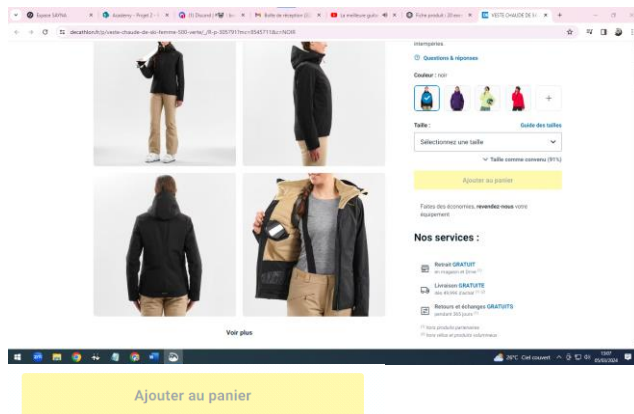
decathlon.fr/p/veste-chaude-de-ski-femme-500-verte/_/R-p-305791?mc=8545711&c=NOIR

intempéries

Questions & réponses

Couleur : noir

Taille :

Guide des tailles

Sélectionnez une taille

Taille comme convenu (91%)

Ajouter au panier

Faites des économies, revendez-nous votre équipement

Nos services :

Retrait GRATUIT en magasin et Drive

Livraison GRATUITE dès 49,99€ d'achat

Retours et échanges GRATUITS pendant 365 jours

Voir plus

26°C Ciel couvert

Ajouter au panier